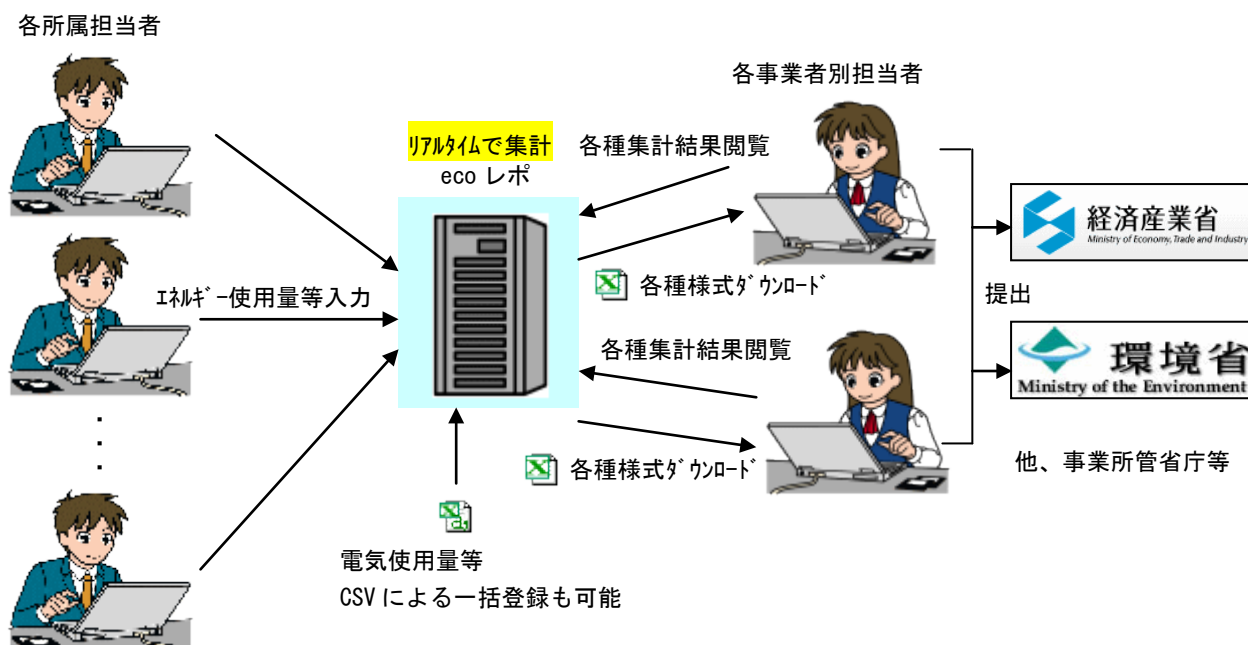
各所属担当者

ｴﾈﾙｷﾞｰ使用量等入力

・
・
・

ﾘｱﾙﾀｲﾑで集計
eco レポ

電気使用量等
CSV による一括登録も可能

各事業者別担当者

各種集計結果閲覧

各種様式ﾀﾞｳﾝﾛｰﾄﾞ

各種集計結果閲覧

各種様式ﾀﾞｳﾝﾛｰﾄﾞ

提出

経済産業省
Ministry of Economy, Trade and Industry

環境省
Ministry of the Environment

他、事業所管省庁等